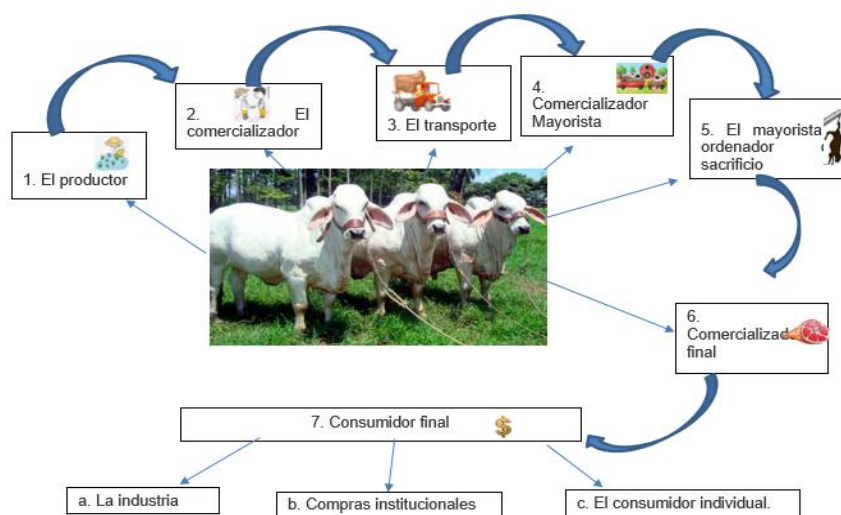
1. El productor

2. El comercializador

3. El transporte

4. Comercializador Mayorista

5. El mayorista ordenador sacrificio

6. Comercializad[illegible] final

7. Consumidor final

a. La industria

b. Compras institucionales

c. El consumidor individual.